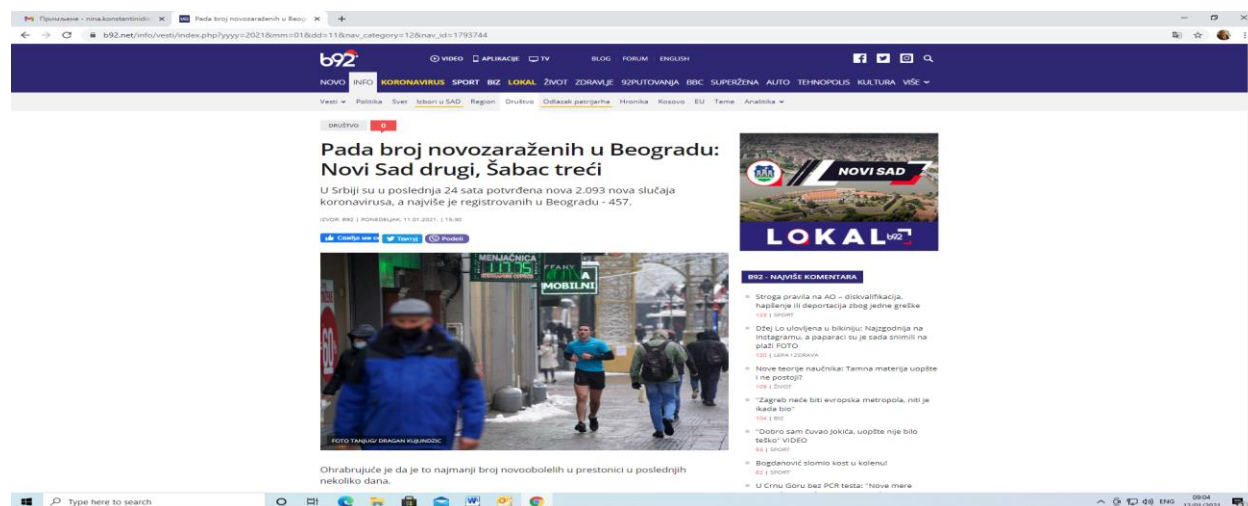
Пріглашене - nina.konstantinidi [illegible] ×  Pada broj novozaraženih u Beogr ×  +

b92.net/info/vesti/index.php?yyyy=2021&mm=01&dd=11&nav_category=12&nav_id=1793744

b92  VIDEO  APLIKACIJE  TV  BLOG  FORUM  ENGLISH

NOVO  INFO  KORONAVIRUS  SPORT  BIZ  LOKAL  ŽIVOT  ZDRAVLJE  92PUTOVANJA  BBC  SUPERŽENA  AUTO  TEHNOPOLIS  KULTURA  VIŠE

Vesti  Politika  Svet  Izbori u SAD  Region  Društvo  Odlazak patrijarha  Hronika  Kosovo  EU  Teme  Analitika

DRUŠTVO  0

Pada broj novozaraženih u Beogradu: Novi Sad drugi, Šabac treći

U Srbiji su u poslednja 24 sata potvrđena nova 2.093 nova slučaja koronavirusa, a najviše je registrovanih u Beogradu - 457.

IZVOR: B92 | PONEDELJAK, 11.01.2021. | 15:30

Свиђа ми се  Tvituj  Podeli

MENJAČNICA  MOBILNI

FOTO TANJUG/ DRAGAN KUJUNDZIC

Ohrabrujuće je da je to najmanji broj novoobolelih u prestonici u poslednjih nekoliko dana.

NOVI SAD

LOKAL b92

B92 - NAJVIŠE KOMENTARA

Stroga pravila na AO – diskvalifikacija, hapšenje ili deportacija zbog jedne greške
123 | SPORT

Džej Lo ulovljena u bikiniju: Najzgodnija na Instagramu, a paparaci su je sada snimili na plaži FOTO
120 | LEPA I ZDRAVA

Nove teorije naučnika: Tamna materija uopšte i ne postoji?
109 | ŽIVOT

"Zagreb neće biti evropska metropola, niti je ikada bio"
104 | BIZ

"Dobro sam čuvao Jokića, uopšte nije bilo teško" VIDEO
84 | SPORT

Bogdanović slomio kost u kolenu!
83 | SPORT

U Crnu Goru bez PCR testa: "Nove mere

Type here to search

ENG  09:04  12/01/2021